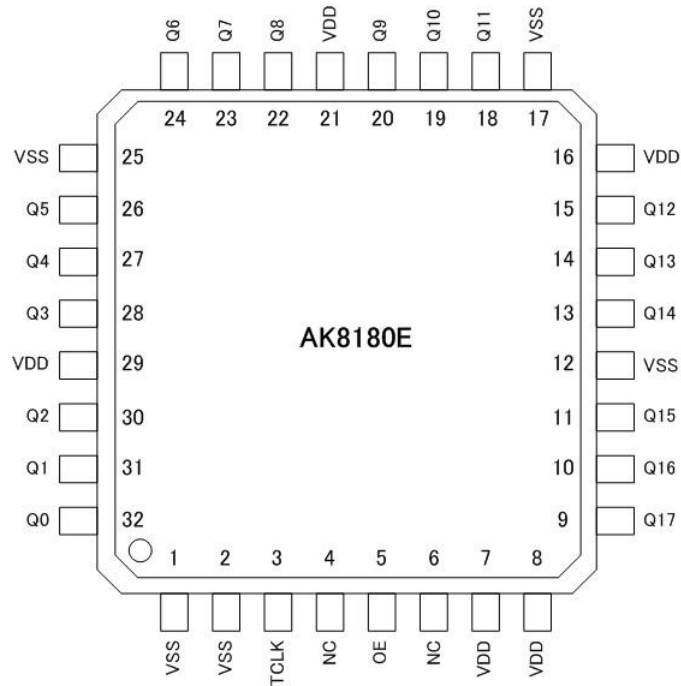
Q6 Q7 Q8 VDD Q9 Q10 Q11 VSS

24 23 22 21 20 19 18 17

VSS 25
Q5 26
Q4 27
Q3 28
VDD 29
Q2 30
Q1 31
Q0 32

16 VDD
15 Q12
14 Q13
13 Q14
12 VSS
11 Q15
10 Q16
9 Q17

AK8180E

1 2 3 4 5 6 7 8

VSS VSS TCLK NC OE NC VDD VDD